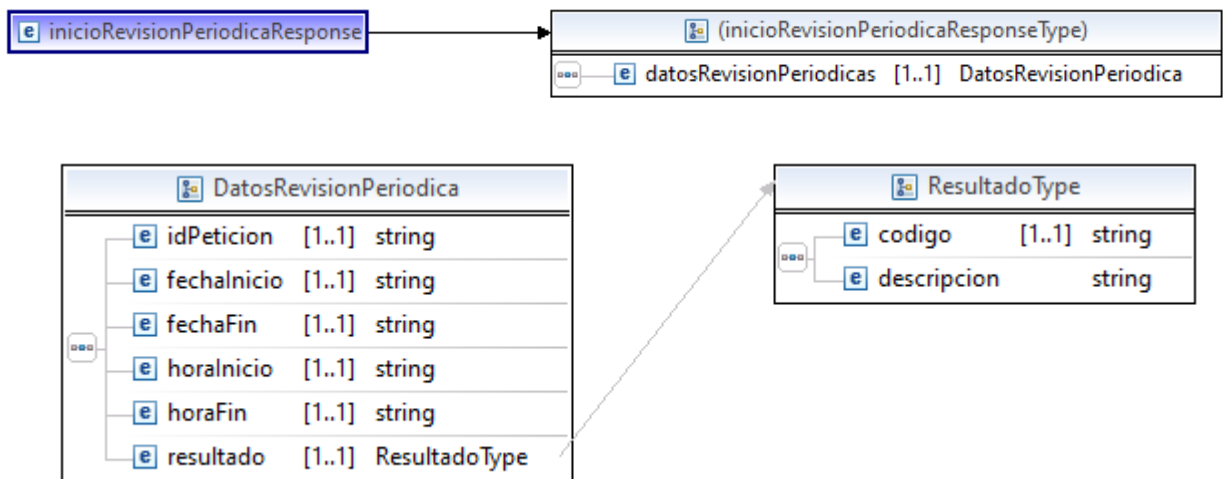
e inicioRevisionPeriodicaResponse

(inicioRevisionPeriodicaResponseType)

e datosRevisionPeriodicas [1..1] DatosRevisionPeriodica

DatosRevisionPeriodica

| | | |
|---|---|---|
| e idPeticion | [1..1] | string |
| e fechaInicio | [1..1] | string |
| e fechaFin | [1..1] | string |
| e horaInicio | [1..1] | string |
| e horaFin | [1..1] | string |
| e resultado | [1..1] | ResultadoType |

ResultadoType

| | | |
|---|---|---|
| e codigo | [1..1] | string |
| e descripcion | | string |